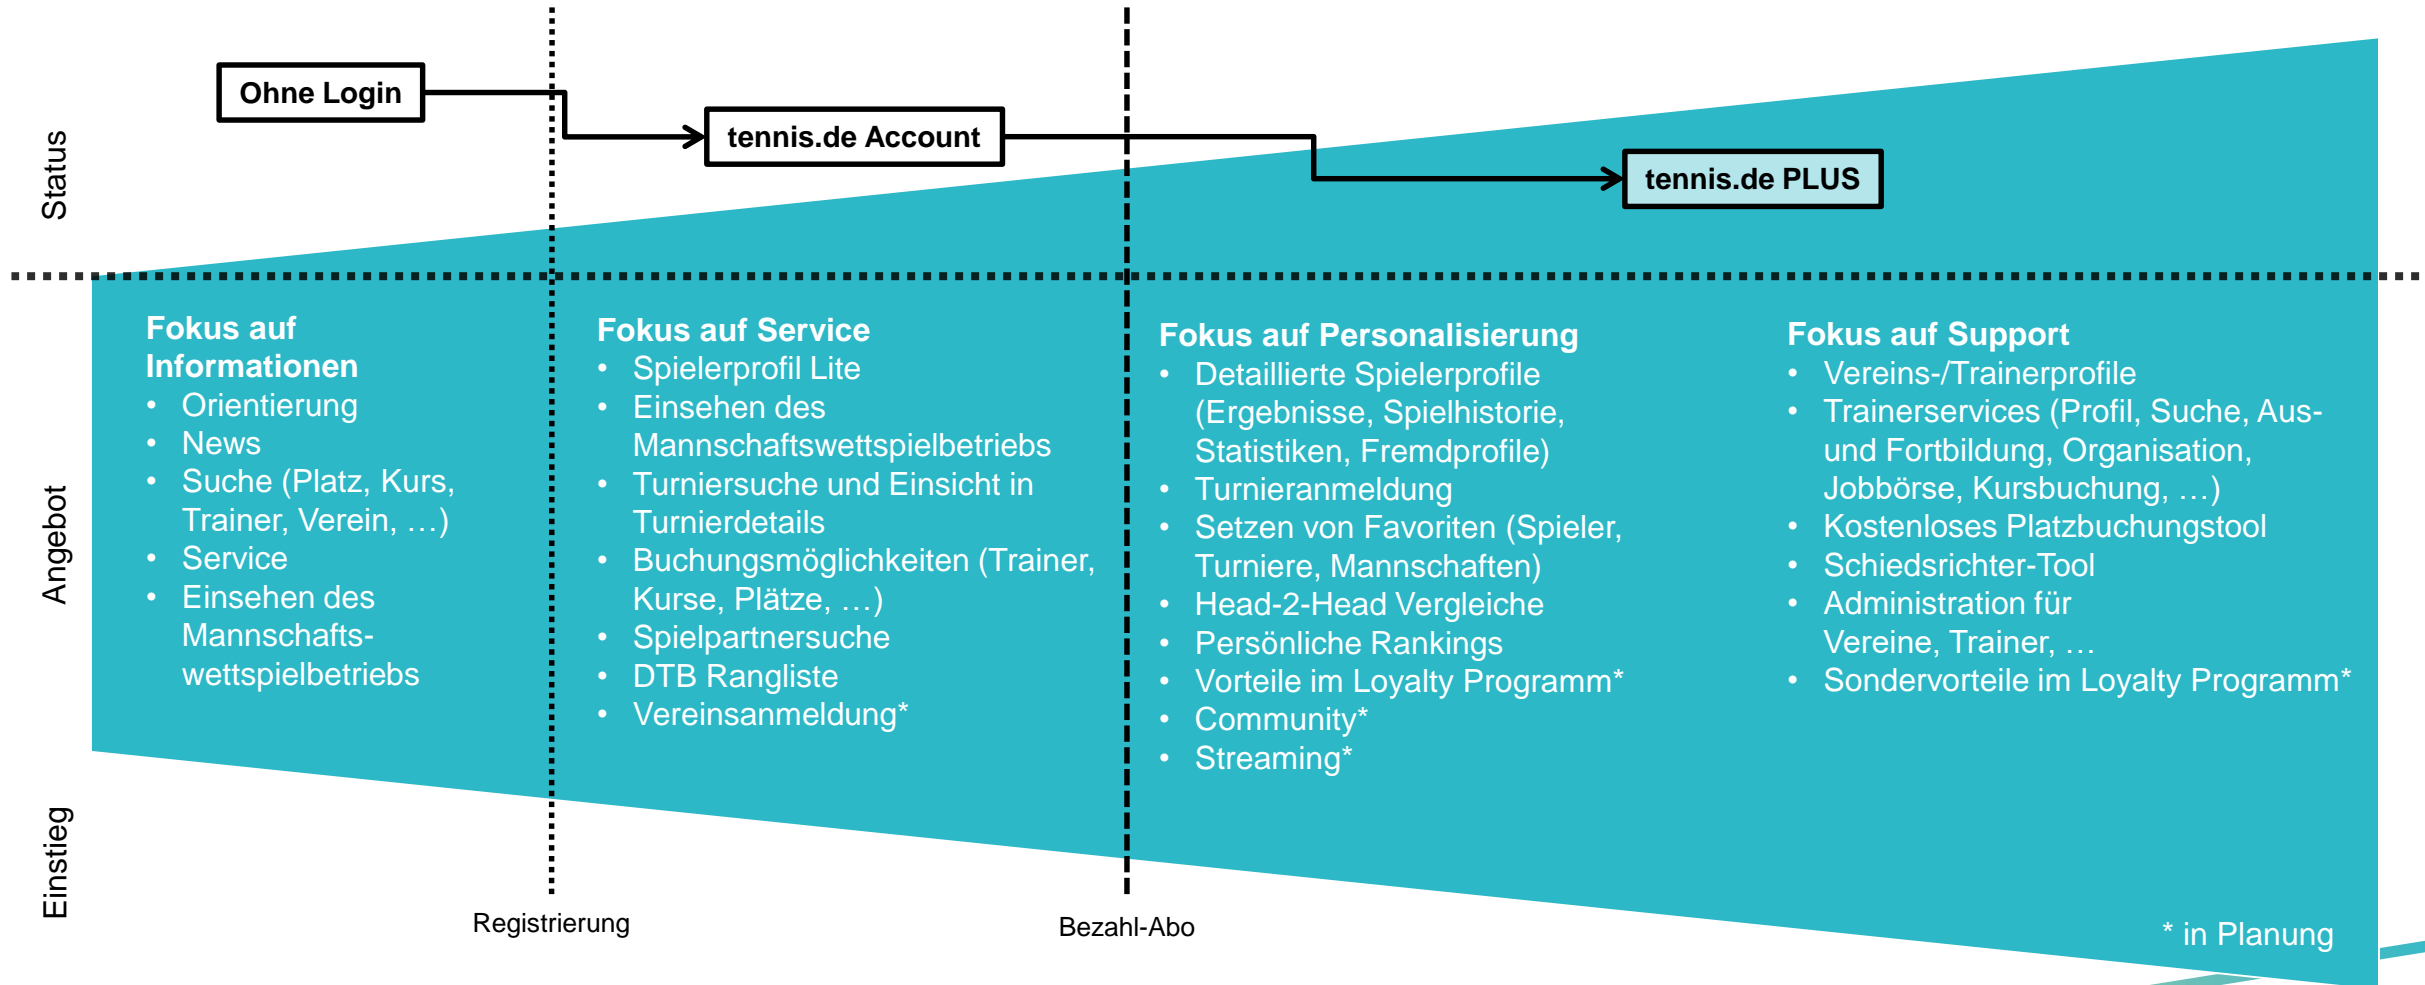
Status

Ohne Login

tennis.de Account

tennis.de PLUS

Angebot

**Fokus auf Informationen**
- Orientierung
- News
- Suche (Platz, Kurs, Trainer, Verein, …)
- Service
- Einsehen des Mannschaftswettspielbetriebs

**Fokus auf Service**
- Spielerprofil Lite
- Einsehen des Mannschaftswettspielbetriebs
- Turniersuche und Einsicht in Turnierdetails
- Buchungsmöglichkeiten (Trainer, Kurse, Plätze, …)
- Spielpartnersuche
- DTB Rangliste
- Vereinsanmeldung*

**Fokus auf Personalisierung**
- Detaillierte Spielerprofile (Ergebnisse, Spielhistorie, Statistiken, Fremdprofile)
- Turnieranmeldung
- Setzen von Favoriten (Spieler, Turniere, Mannschaften)
- Head-2-Head Vergleiche
- Persönliche Rankings
- Vorteile im Loyalty Programm*
- Community*
- Streaming*

**Fokus auf Support**
- Vereins-/Trainerprofile
- Trainerservices (Profil, Suche, Aus- und Fortbildung, Organisation, Jobbörse, Kursbuchung, …)
- Kostenloses Platzbuchungstool
- Schiedsrichter-Tool
- Administration für Vereine, Trainer, …
- Sondervorteile im Loyalty Programm*

Einstieg

Registrierung

Bezahl-Abo

* in Planung